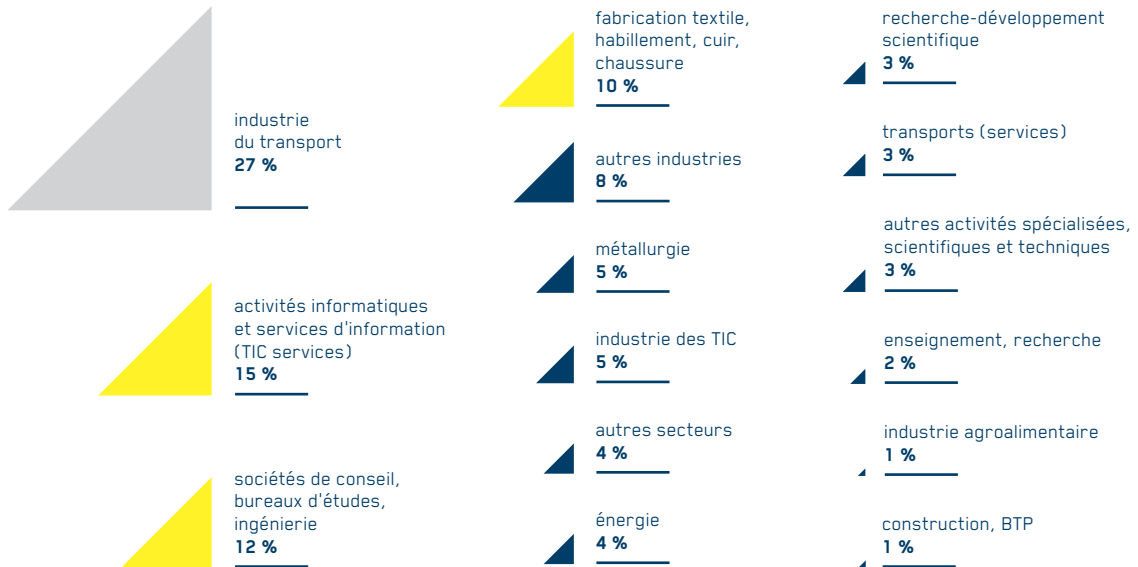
industrie du transport
27 %

activités informatiques et services d'information (TIC services)
15 %

sociétés de conseil, bureaux d'études, ingénierie
12 %

fabrication textile, habillement, cuir, chaussure
10 %

autres industries
8 %

métallurgie
5 %

industrie des TIC
5 %

autres secteurs
4 %

énergie
4 %

recherche-développement scientifique
3 %

transports (services)
3 %

autres activités spécialisées, scientifiques et techniques
3 %

enseignement, recherche
2 %

industrie agroalimentaire
1 %

construction, BTP
1 %